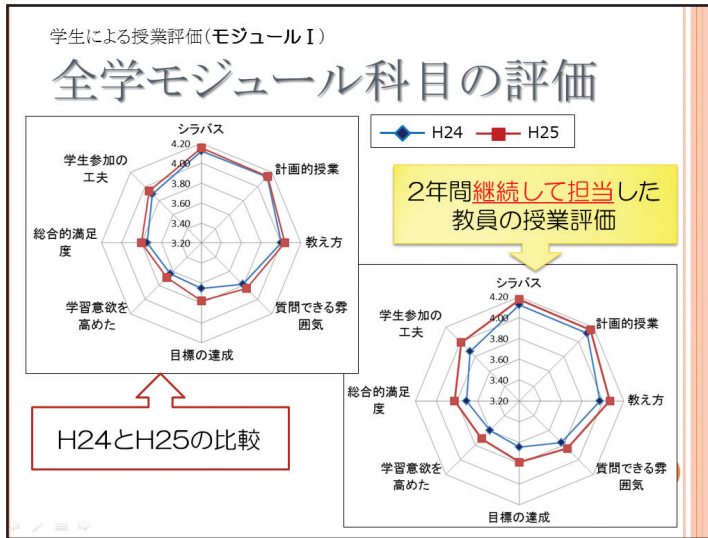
学生による授業評価（モジュールⅠ）

全学モジュール科目の評価

H24　H25

シラバス
4.20
4.00
3.80
3.60
3.40
3.20
計画的授業
教え方
質問できる雰囲気
目標の達成
学習意欲を高めた
総合的満足度
学生参加の工夫

2年間継続して担当した教員の授業評価

シラバス
4.20
4.00
3.80
3.60
3.40
3.20
計画的授業
教え方
質問できる雰囲気
目標の達成
学習意欲を高めた
総合的満足度
学生参加の工夫

H24とH25の比較